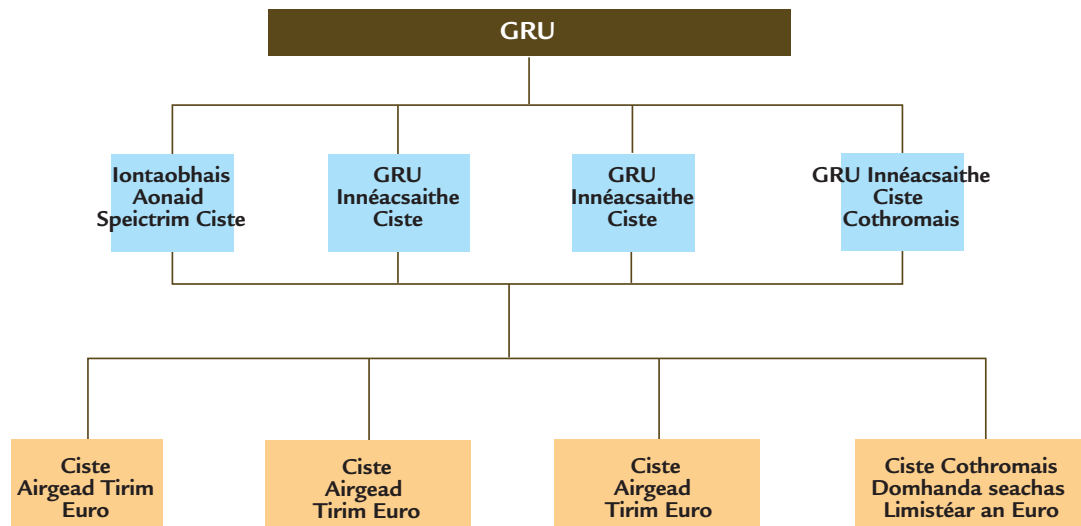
GRU

Iontaobhais Aonaid Speictrim Ciste

GRU Innéacsaithe Ciste

GRU Innéacsaithe Ciste

GRU Innéacsaithe Ciste Cothromais

Ciste Airgead Tirim Euro

Ciste Airgead Tirim Euro

Ciste Airgead Tirim Euro

Ciste Cothromais Domhanda seachas Limistéar an Euro